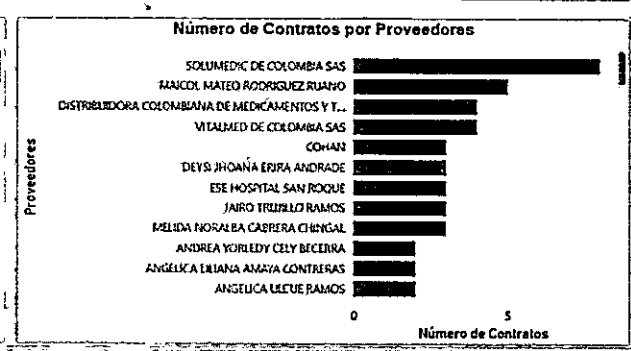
Número de Contratos por Proveedores

Proveedores

SOLUMEDIC DE COLOMBIA SAS
MAICOL MATEO RODRIGUEZ RUANO
DISTRIBUIDORA COLOMBIANA DE MEDICAMENTOS Y T...
VITALMED DE COLOMBIA SAS
COHAN
DEYSI JHOANA ERIRA ANDRADE
ESE HOSPITAL SAN ROQUE
JAIRO TRUJILLO RAMOS
MELIDA NORALBA CABRERA CHINGAL
ANDREA YORLEDY CELY BECERRA
ANGELICA LILIANA AMAYA CONTRERAS
ANGELICA ULCUE RAMOS

0
5
Número de Contratos